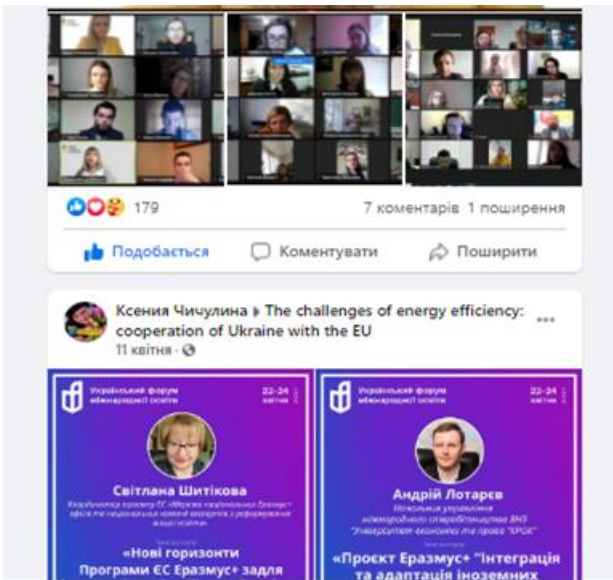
179

7 коментарів 1 поширення

Подобається

Коментувати

Поширити

Ксенія Чичулина ▸ The challenges of energy efficiency: cooperation of Ukraine with the EU

11 квітня ·

Український форум міжнародної освіти

22-24 квітня

Світлана Шитікова

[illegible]

«Нові горизонти Програми ЄС Еразмус+ задля

Український форум міжнародної освіти

22-24 квітня

Андрій Лотарєв

Начальник управління міжнародного співробітництва ВНЗ "Університет економіки та права "КРОК"

«Проєкт Еразмус+ "Інтеграція та адаптація іноземних